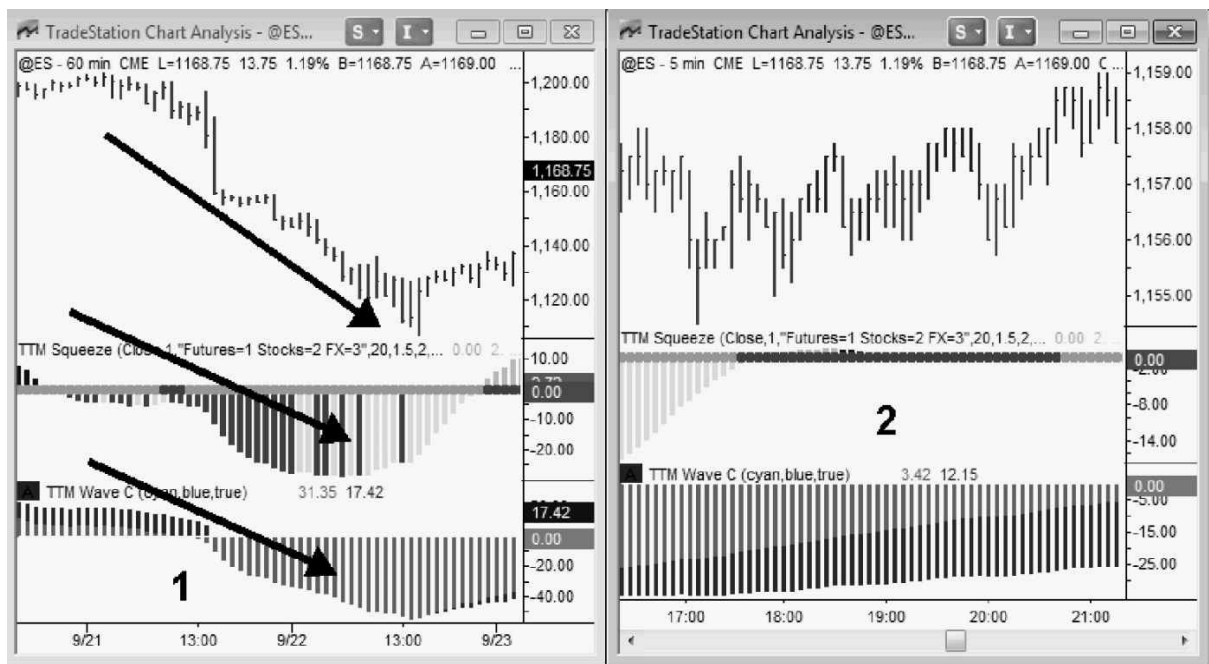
TradeStation Chart Analysis - @ES... S I

@ES - 60 min CME L=1168.75 13.75 1.19% B=1168.75 A=1169.00 ...

1,200.00
1,180.00
1,168.75
1,160.00
1,140.00
1,120.00

TTM Squeeze (Close,1,"Futures=1 Stocks=2 FX=3",20,1.5,2,... 0.00 2...

10.00
0.00
-10.00
-20.00

A TTM Wave C (cyan,blue,true) 31.35 17.42

17.42
0.00
-20.00
-40.00

1

9/21 13:00 9/22 13:00 9/23

TradeStation Chart Analysis - @ES... S I

@ES - 5 min CME L=1168.75 13.75 1.19% B=1168.75 A=1169.00 C...

1,159.00
1,158.00
1,157.00
1,156.00
1,155.00

TTM Squeeze (Close,1,"Futures=1 Stocks=2 FX=3",20,1.5,2,... 0.00 2...

0.00
-8.00
-14.00

2

A TTM Wave C (cyan,blue,true) 3.42 12.15

0.00
-15.00
-25.00

17:00 18:00 19:00 20:00 21:00